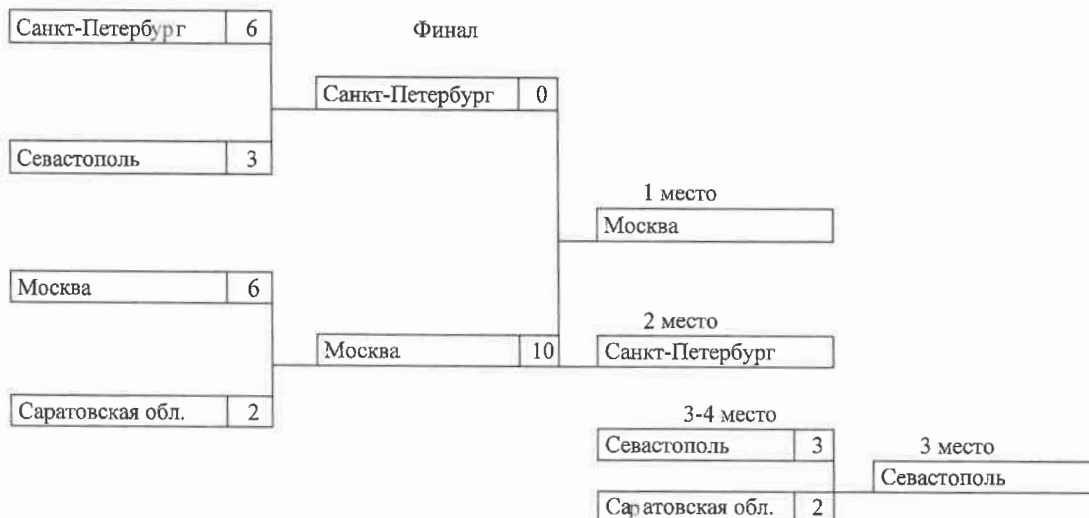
Санкт-Петербург 6

Севастополь 3

Финал

Санкт-Петербург 0

Москва 10

Москва 6

Саратовская обл. 2

1 место
Москва

2 место
Санкт-Петербург

3-4 место
Севастополь 3
Саратовская обл. 2

3 место
Севастополь